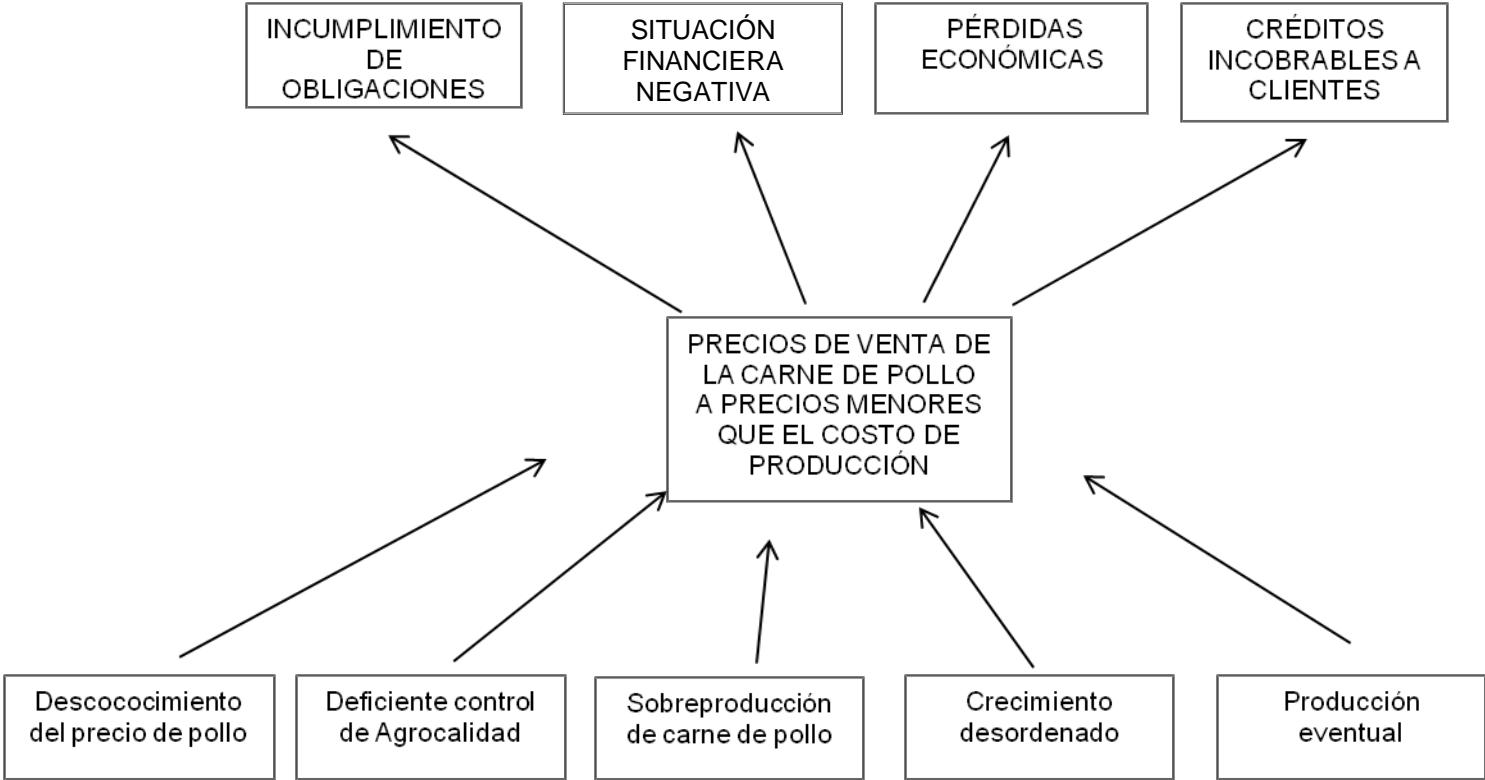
INCUMPLIMIENTO DE OBLIGACIONES

SITUACIÓN FINANCIERA NEGATIVA

PÉRDIDAS ECONÓMICAS

CRÉDITOS INCOBRABLES A CLIENTES

PRECIOS DE VENTA DE LA CARNE DE POLLO A PRECIOS MENORES QUE EL COSTO DE PRODUCCIÓN

Descococimiento del precio de pollo

Deficiente control de Agrocalidad

Sobreproducción de carne de pollo

Crecimiento desordenado

Producción eventual